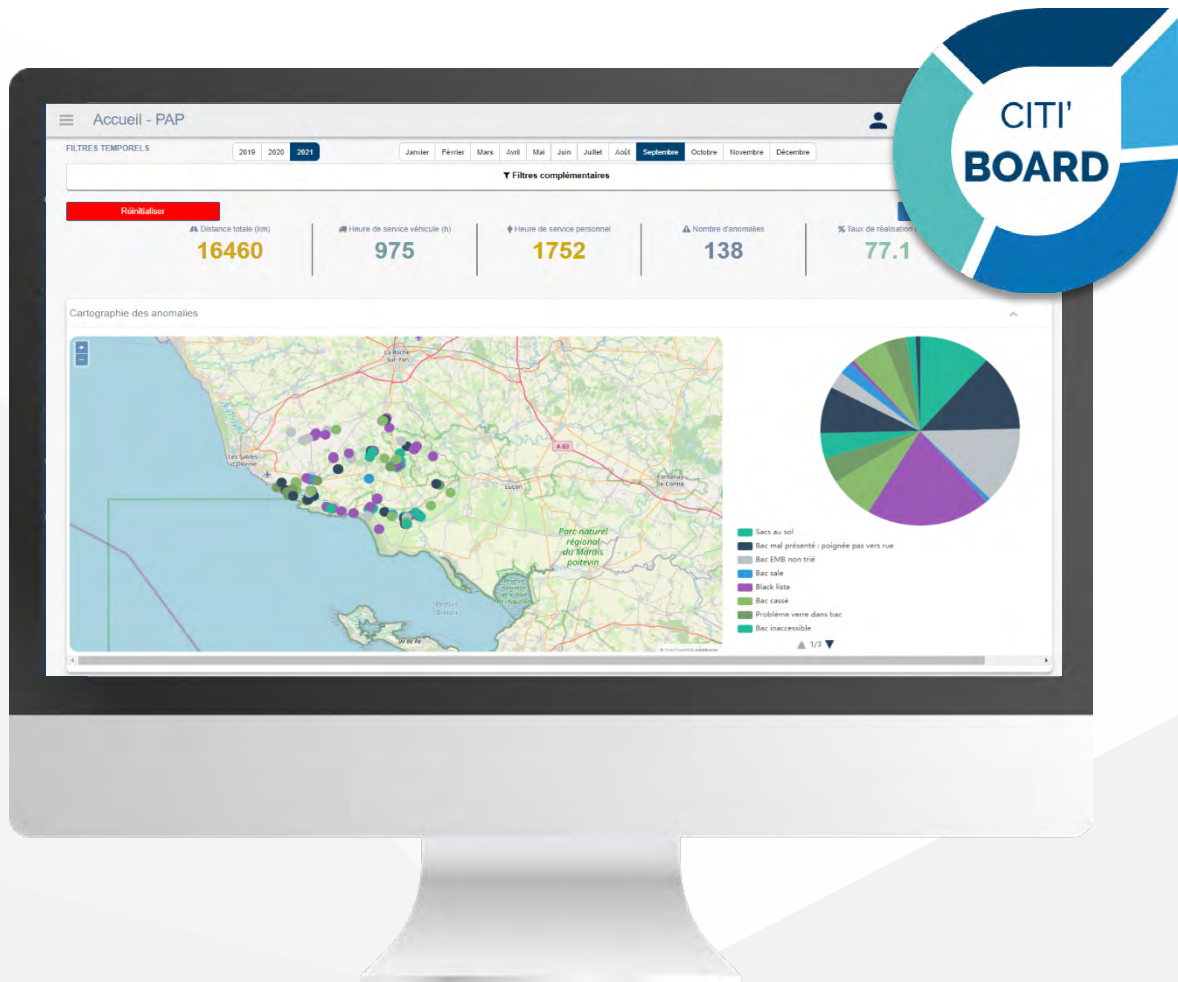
CITI'
BOARD

Accueil - PAP

FILTRES TEMPORELS

2019 2020 2021

Janvier Février Mars Avril Mai Juin Juillet Août Septembre Octobre Novembre Décembre

Filtres complémentaires

Réinitialiser

Distance totale (km)
16460

Heure de service véhicule (h)
975

Heure de service personnel
1752

Nombre d'anomalies
138

% Taux de réalisation
77.1

Cartographie des anomalies

+
−

La Roche-sur-Yon

Les Sables-d'Olonne

A 83

Luçon

Fontenay-le-Comte

Parc naturel régional du Marais poitevin

Île de Ré

Sacs au sol
Bac mal présenté : poignée pas vers rue
Bac EMB non trié
Bac sale
Black liste
Bac cassé
Problème verre dans bac
Bac inaccessible

1/3